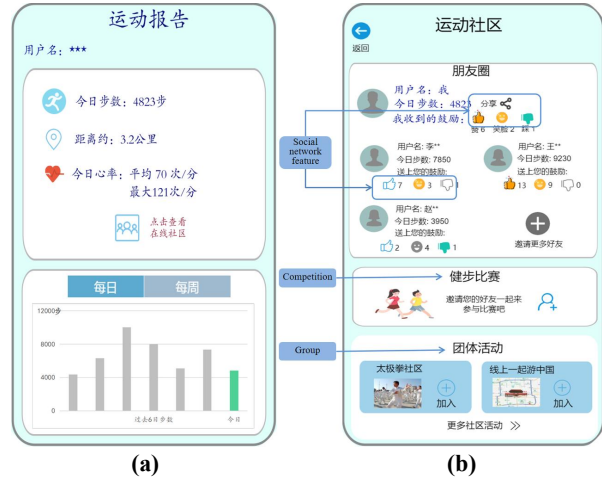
运动报告

用户名：***

今日步数：4823步

距离约：3.2公里

今日心率：平均 70 次/分
最大121次/分

点击查看
在线社区

每日 每周

12000步
8000
4000
0

过去6日步数 今日

(a)

返回

运动社区

朋友圈

用户名：我
今日步数：4823
我收到的鼓励：

分享

赞6 笑脸2 踩1

用户名：李**
今日步数：7850
送上您的鼓励：

7 3 1

用户名：王**
今日步数：9230
送上您的鼓励：

13 9 0

用户名：赵**
今日步数：3950
送上您的鼓励：

2 4 1

邀请更多好友

Social network feature

Competition

健步比赛

邀请您的好友一起来参与比赛吧

Group

团体活动

太极拳社区

加入

线上一起游中国

加入

更多社区活动 ≫

(b)